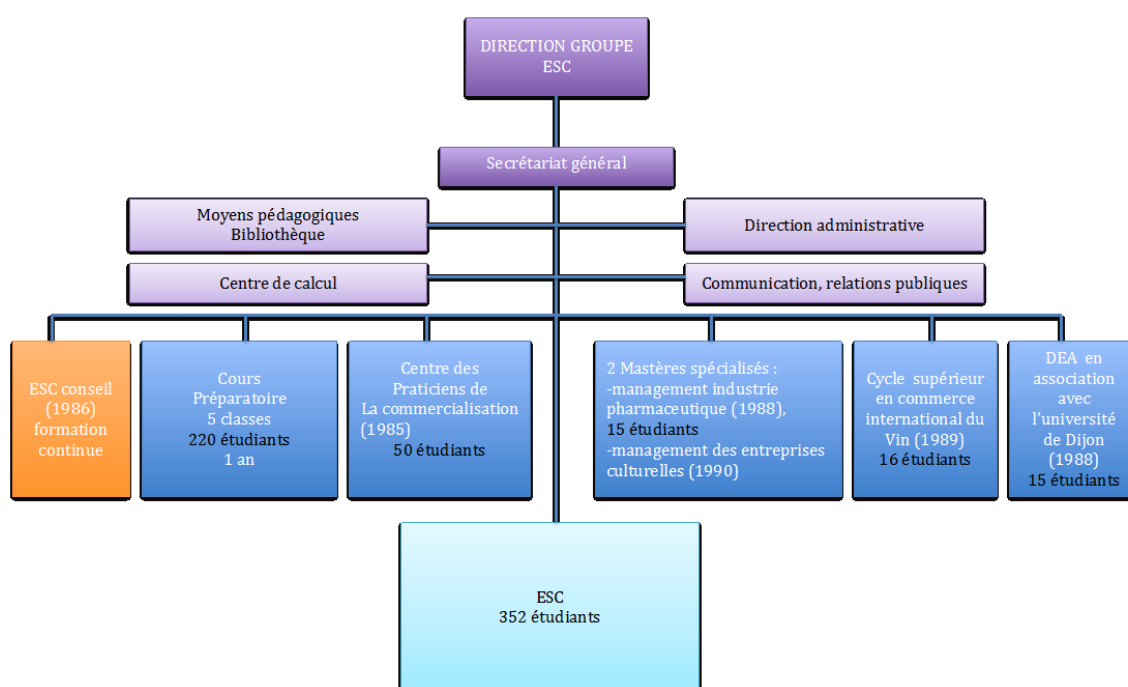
DIRECTION GROUPE ESC

Secrétariat général

Moyens pédagogiques Bibliothèque

Direction administrative

Centre de calcul

Communication, relations publiques

ESC conseil (1986) formation continue

Cours Préparatoire 5 classes 220 étudiants 1 an

Centre des Praticiens de La commercialisation (1985) 50 étudiants

2 Mastères spécialisés :
-management industrie pharmaceutique (1988), 15 étudiants
-management des entreprises culturelles (1990)

Cycle supérieur en commerce international du Vin (1989) 16 étudiants

DEA en association avec l'université de Dijon (1988) 15 étudiants

ESC 352 étudiants